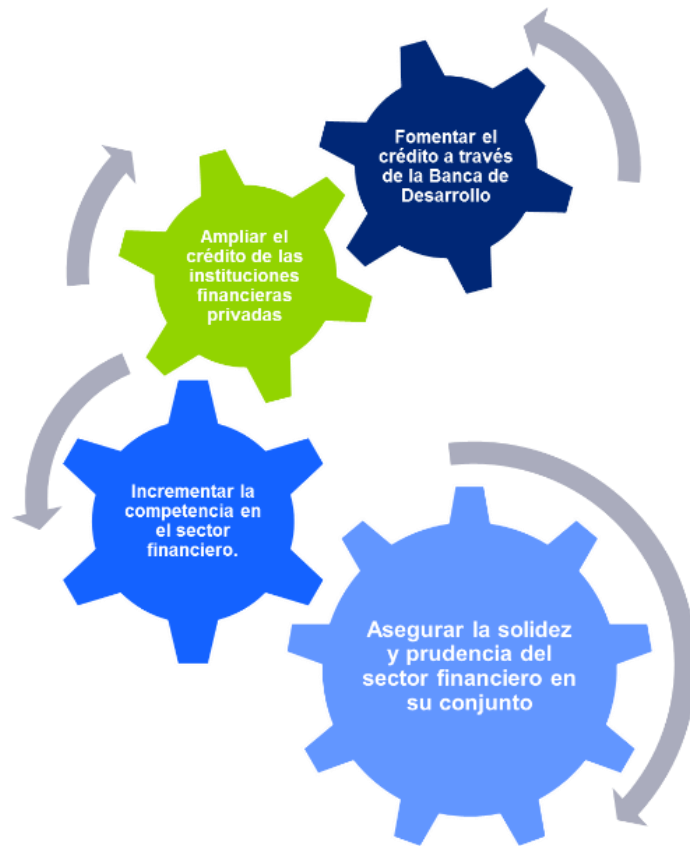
Fomentar el crédito a través de la Banca de Desarrollo

Ampliar el crédito de las instituciones financieras privadas

Incrementar la competencia en el sector financiero.

Asegurar la solidez y prudencia del sector financiero en su conjunto